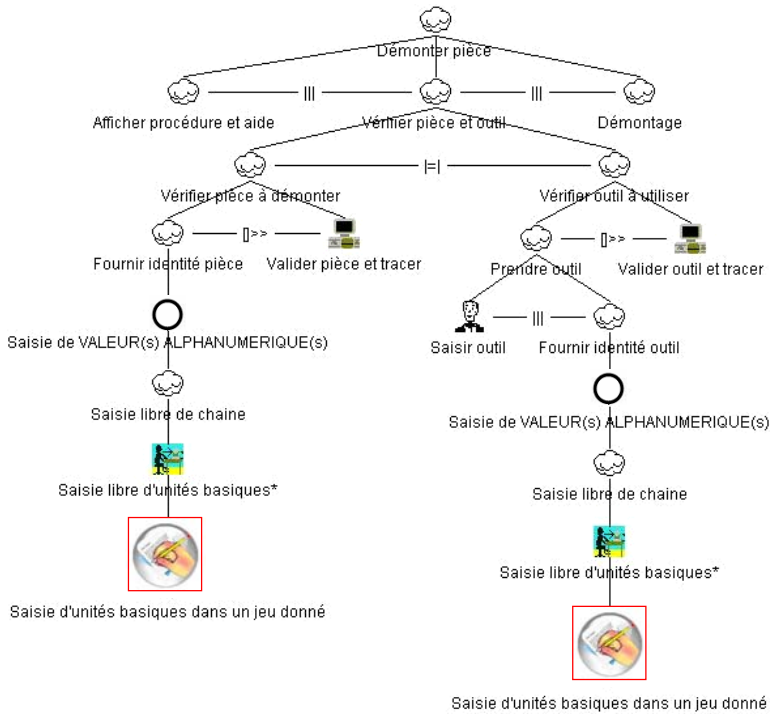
Démonter pièce

Afficher procédure et aide ||| Vérifier pièce et outil ||| Démontage

Vérifier pièce à démonter |=| Vérifier outil à utiliser

Fournir identité pièce []>> Valider pièce et tracer

Prendre outil []>> Valider outil et tracer

Saisie de VALEUR(s) ALPHANUMERIQUE(s)

Saisir outil ||| Fournir identité outil

Saisie libre de chaine

Saisie de VALEUR(s) ALPHANUMERIQUE(s)

Saisie libre d'unités basiques*

Saisie libre de chaine

Saisie libre d'unités basiques*

Saisie d'unités basiques dans un jeu donné

Saisie d'unités basiques dans un jeu donné